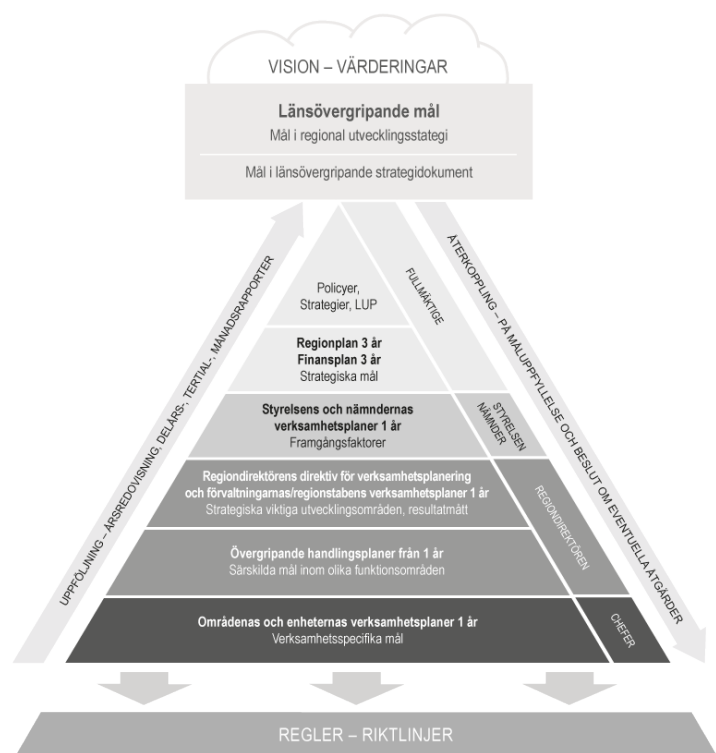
VISION – VÄRDERINGAR

Länsövergripande mål
Mål i regional utvecklingsstategi

Mål i länsövergripande strategidokument

UPPFÖLJNING – ÅRSREDOVISNING, DELÅRS-, TERTIAL-, MÅNADSRAPPORTER

ÅTERKOPPLING – PÅ MÅLUPPFYLLELSE OCH BESLUT OM EVENTUELLA ÅTGÄRDER

Policyer, Strategier, LUP

FULLMÄKTIGE

Regionplan 3 år
Finansplan 3 år
Strategiska mål

Styrelsens och nämndernas verksamhetsplaner 1 år
Framgångsfaktorer

STYRELSEN NÄMNDER

Regiondirektörens direktiv för verksamhetsplanering och förvaltningarnas/regionstabens verksamhetsplaner 1 år
Strategiska viktiga utvecklingsområden, resultatmått

REGIONDIREKTÖREN

Övergripande handlingsplaner från 1 år
Särskilda mål inom olika funktionsområden

Områdenas och enheternas verksamhetsplaner 1 år
Verksamhetsspecifika mål

CHEFER

REGLER – RIKTLINJER